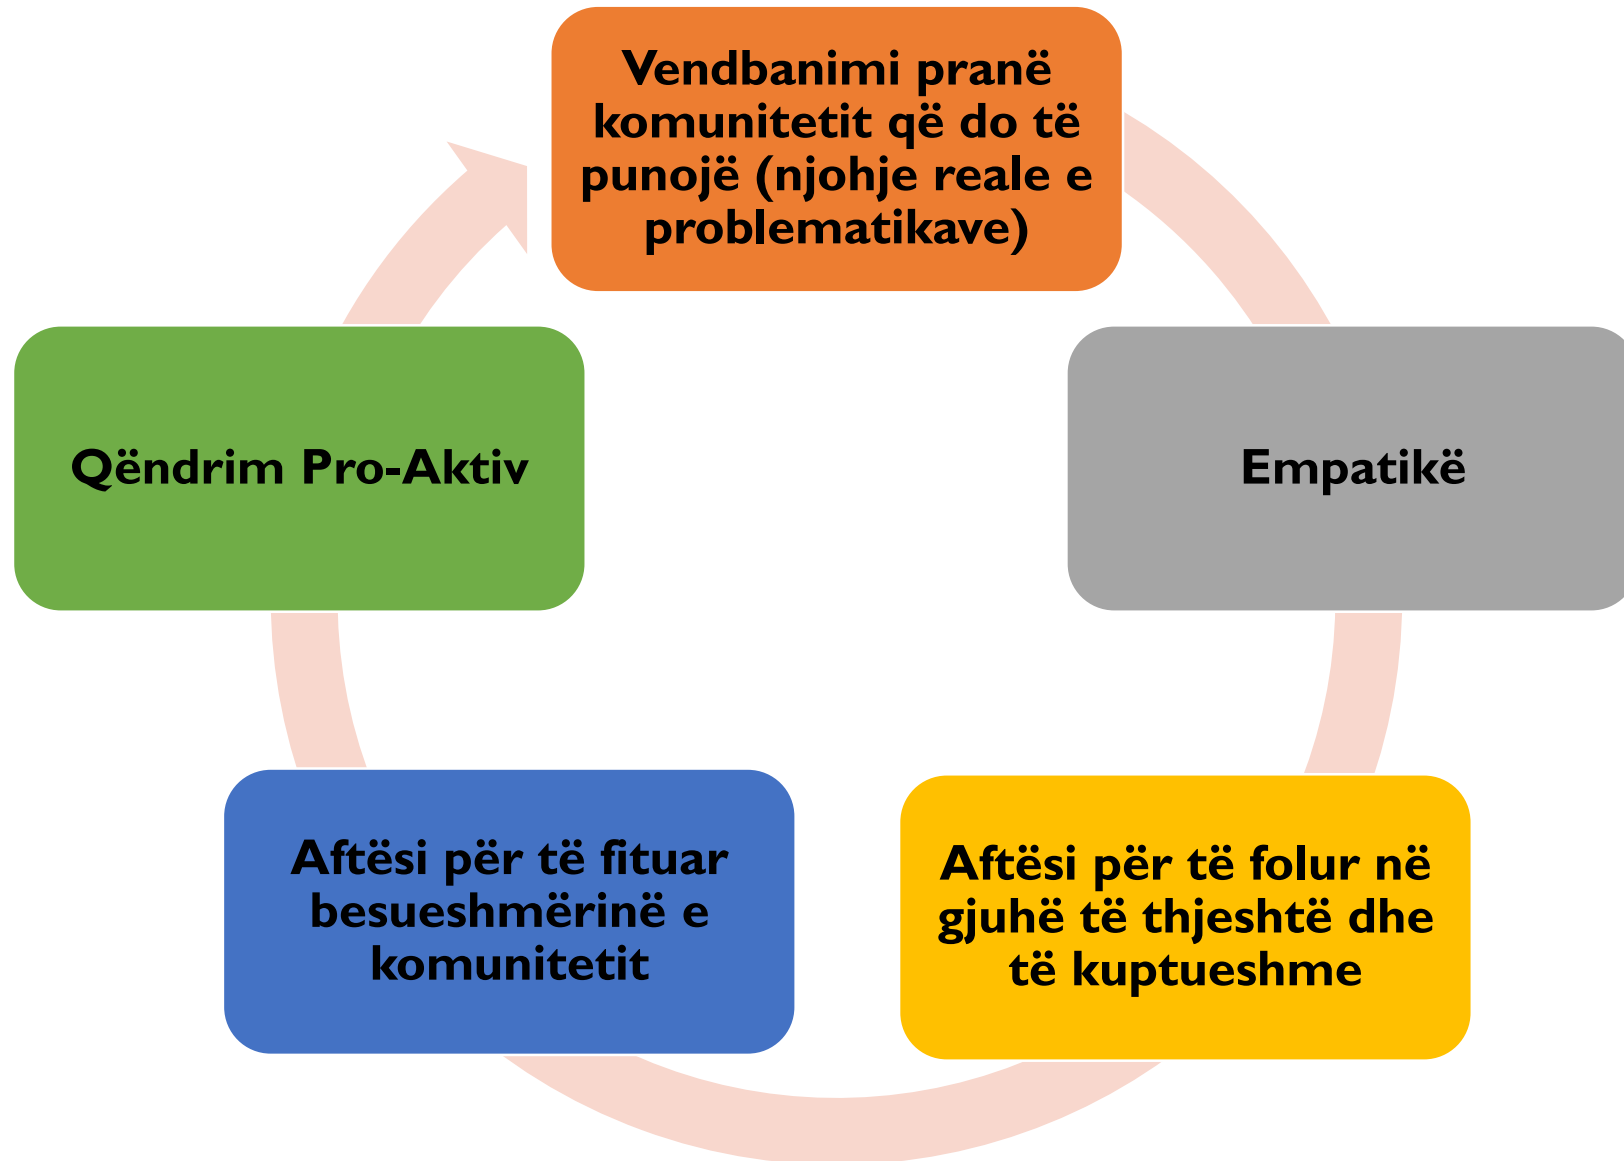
Vendbanimi pranë komunitetit që do të punojë (njohje reale e problematikave)

Empatikë

Aftësi për të folur në gjuhë të thjeshtë dhe të kuptueshme

Aftësi për të fituar besueshmërinë e komunitetit

Qëndrim Pro-Aktiv